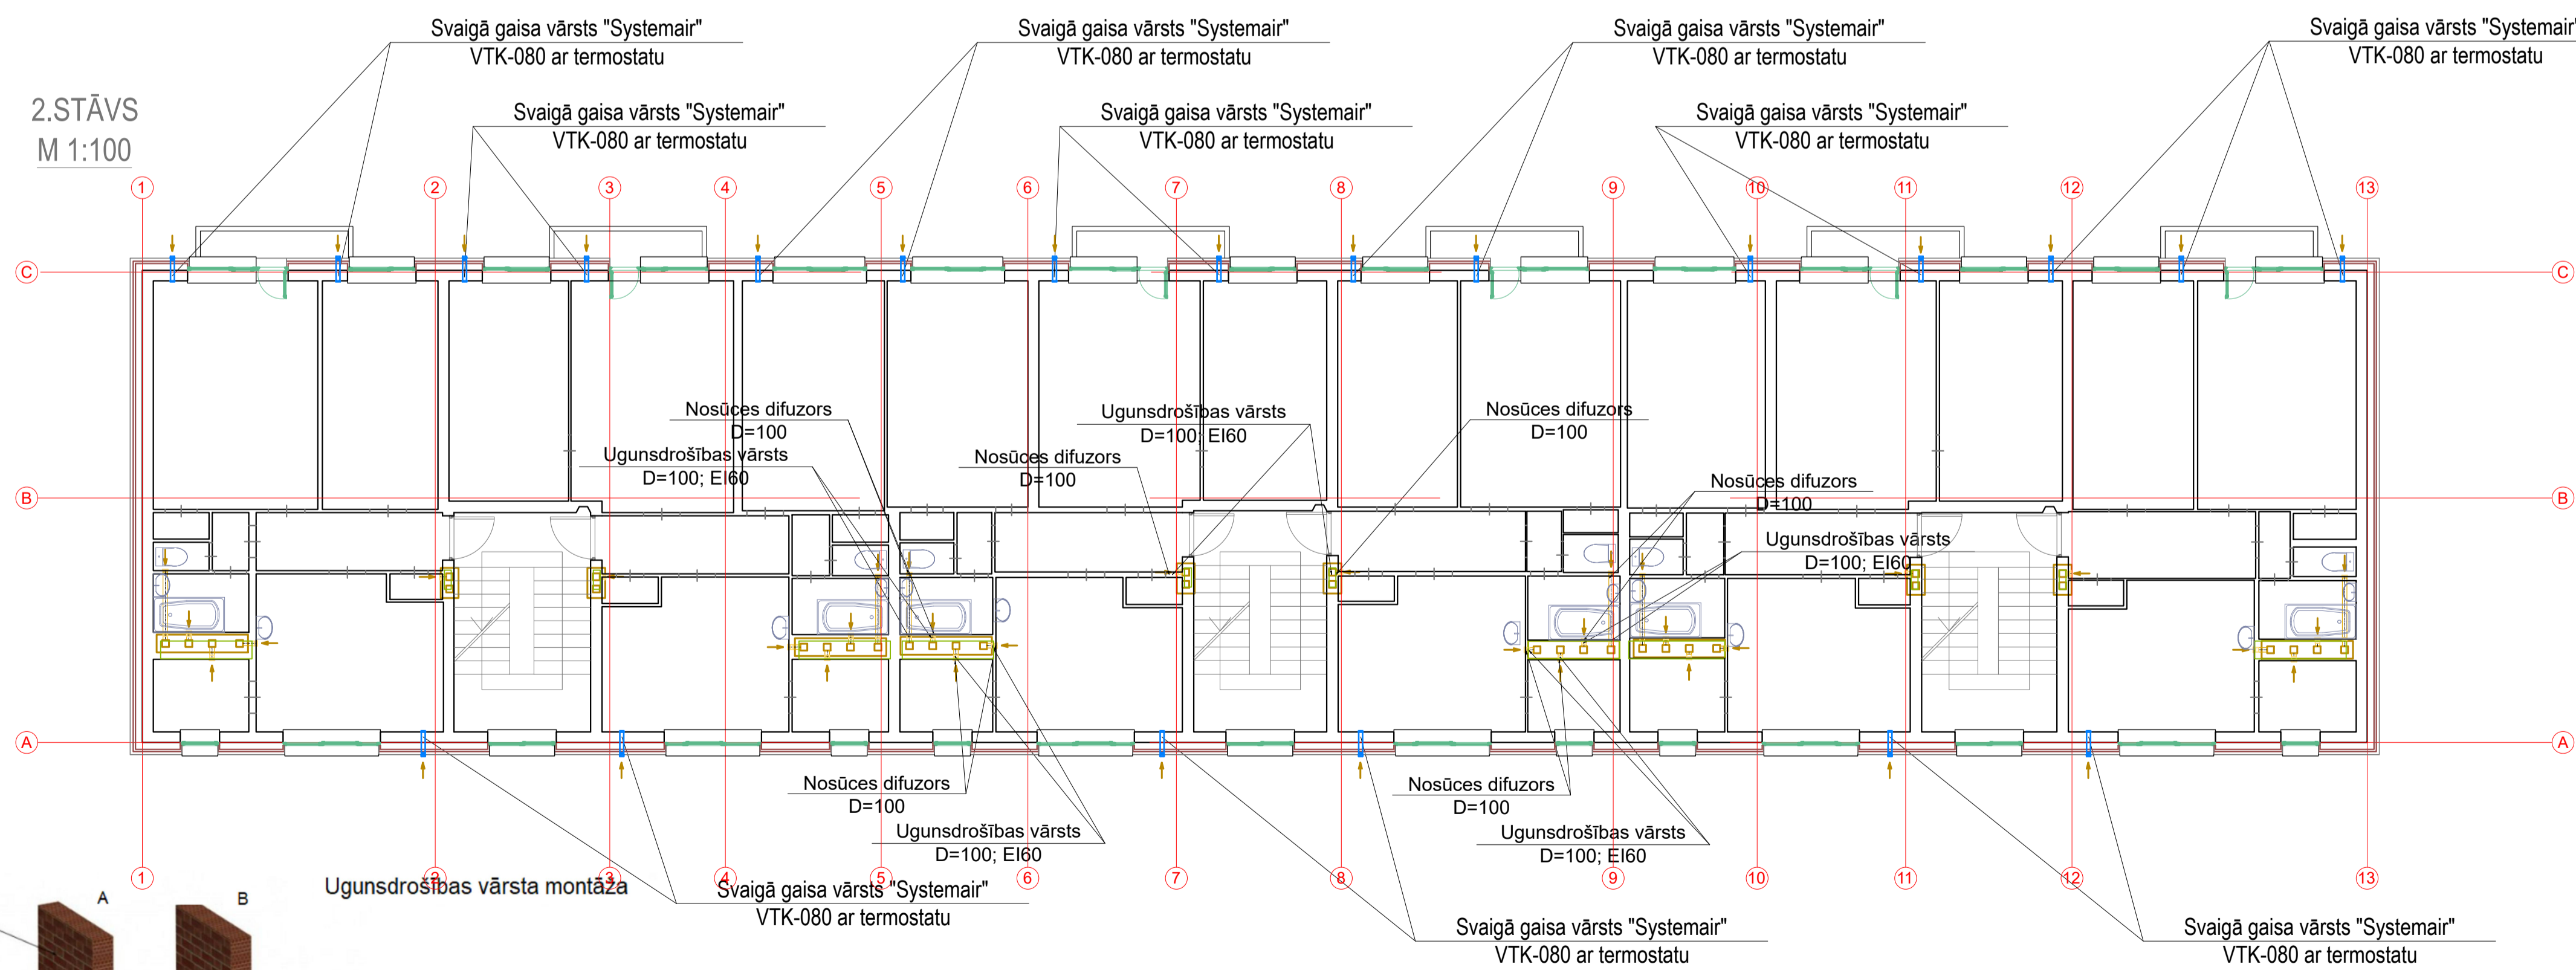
Svaigā gaisa vārsts "Systemair"
VTK-080 ar termostatu

Svaigā gaisa vārsts "Systemair"
VTK-080 ar termostatu

Svaigā gaisa vārsts "Systemair"
VTK-080 ar termostatu

Svaigā gaisa vārsts "Systemair"
VTK-080 ar termostatu

2.STĀVS
M 1:100

Svaigā gaisa vārsts "Systemair"
VTK-080 ar termostatu

Svaigā gaisa vārsts "Systemair"
VTK-080 ar termostatu

Svaigā gaisa vārsts "Systemair"
VTK-080 ar termostatu

1 2 3 4 5 6 7 8 9 10 11 12 13

C C

Nosūces difuzors
D=100

Ugunsdrošības vārsts
D=100; EI60

Ugunsdrošības vārsts
D=100; EI60

Nosūces difuzors
D=100

Nosūces difuzors
D=100

B B

Nosūces difuzors
D=100

Ugunsdrošības vārsts
D=100; EI60

A A

Nosūces difuzors
D=100

Ugunsdrošības vārsts
D=100; EI60

Nosūces difuzors
D=100

Ugunsdrošības vārsts
D=100; EI60

1 2 3 4 5 6 7 8 9 10 11 12 13

A B

Ugunsdrošības vārsta montāža

Svaigā gaisa vārsts "Systemair"
VTK-080 ar termostatu

Svaigā gaisa vārsts "Systemair"
VTK-080 ar termostatu

Svaigā gaisa vārsts "Systemair"
VTK-080 ar termostatu